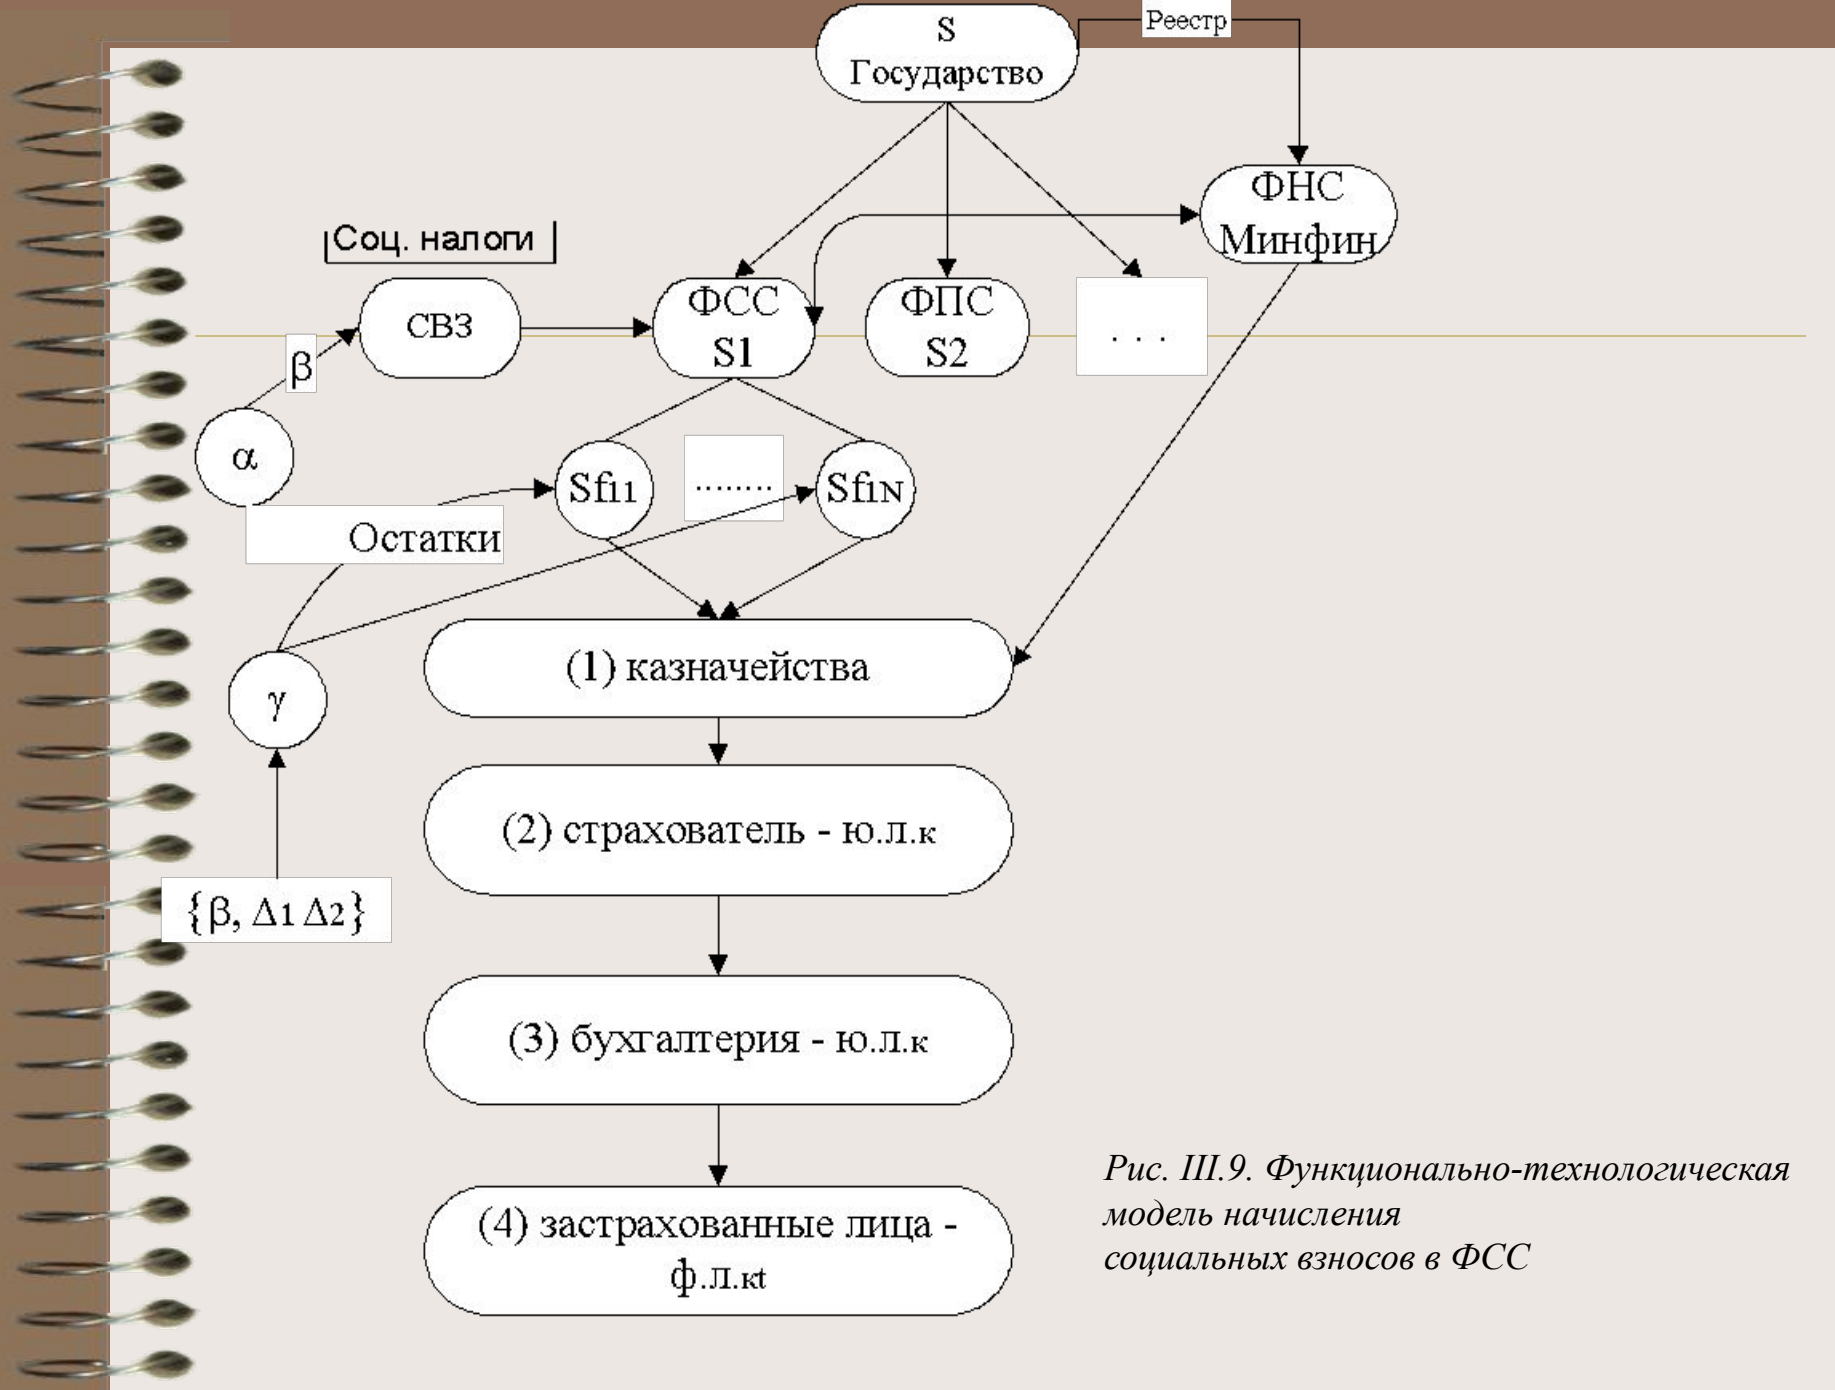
S
Государство

Реестр

ФНС
Минфин

Соц. налоги

СВЗ

ФСС
S1

ФПС
S2

. . .

β

α

$Sf_{i1}$

........

$Sf_{iN}$

Остатки

γ

(1) казначейства

(2) страхователь - ю.л.к

$\{\beta, \Delta_1 \Delta_2\}$

(3) бухгалтерия - ю.л.к

(4) застрахованные лица - ф.л.кt

Рис. III.9. Функционально-технологическая модель начисления социальных взносов в ФСС